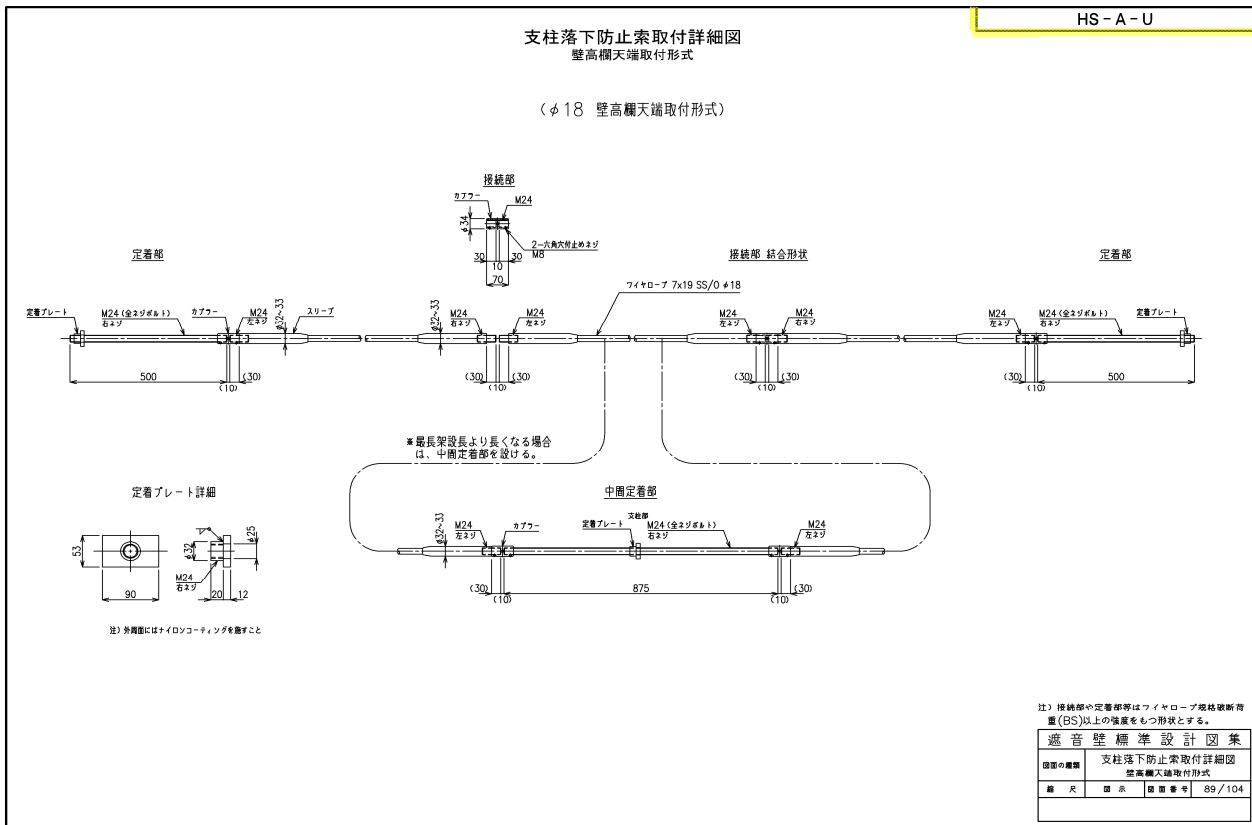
HS - A - U

支柱落下防止索取付詳細図
壁高欄天端取付形式

(φ18 壁高欄天端取付形式)

接続部
カプラー
M24
φ34
2-六角穴付止めネジ M8
30 10 30
70

定着部
定着プレート
M24(全ネジボルト) 右ネジ
カプラー
M24 左ネジ
φ32~33
スリーブ
500
(10) (30)

φ32~33
M24 右ネジ
M24 左ネジ
(30) (10) (30)

ワイヤロープ 7x19 SS/O φ18

接続部 結合形状
M24 左ネジ
M24 右ネジ
(30) (10) (30)

定着部
M24 左ネジ
M24(全ネジボルト) 右ネジ
定着プレート
(30) (10)
500

※最長架設長より長くなる場合は、中間定着部を設ける。

定着プレート詳細
53
90
φ32
M24 右ネジ
20 12
25

注)外周面にはナイロンコーティングを施すこと

中間定着部
φ32~33
M24 左ネジ
カプラー
定着プレート
支柱部
M24(全ネジボルト) 右ネジ
M24 左ネジ
(30) (10)
875
(10) (30)

注)接続部や定着部等はワイヤロープ規格破断荷重(BS)以上の強度をもつ形状とする。

| 遮音壁標準設計図集 | | | |
|---|---|---|---|
| 図面の種類 | 支柱落下防止索取付詳細図 壁高欄天端取付形式 | | |
| 縮尺 | 図示 | 図面番号 | 89/104 |